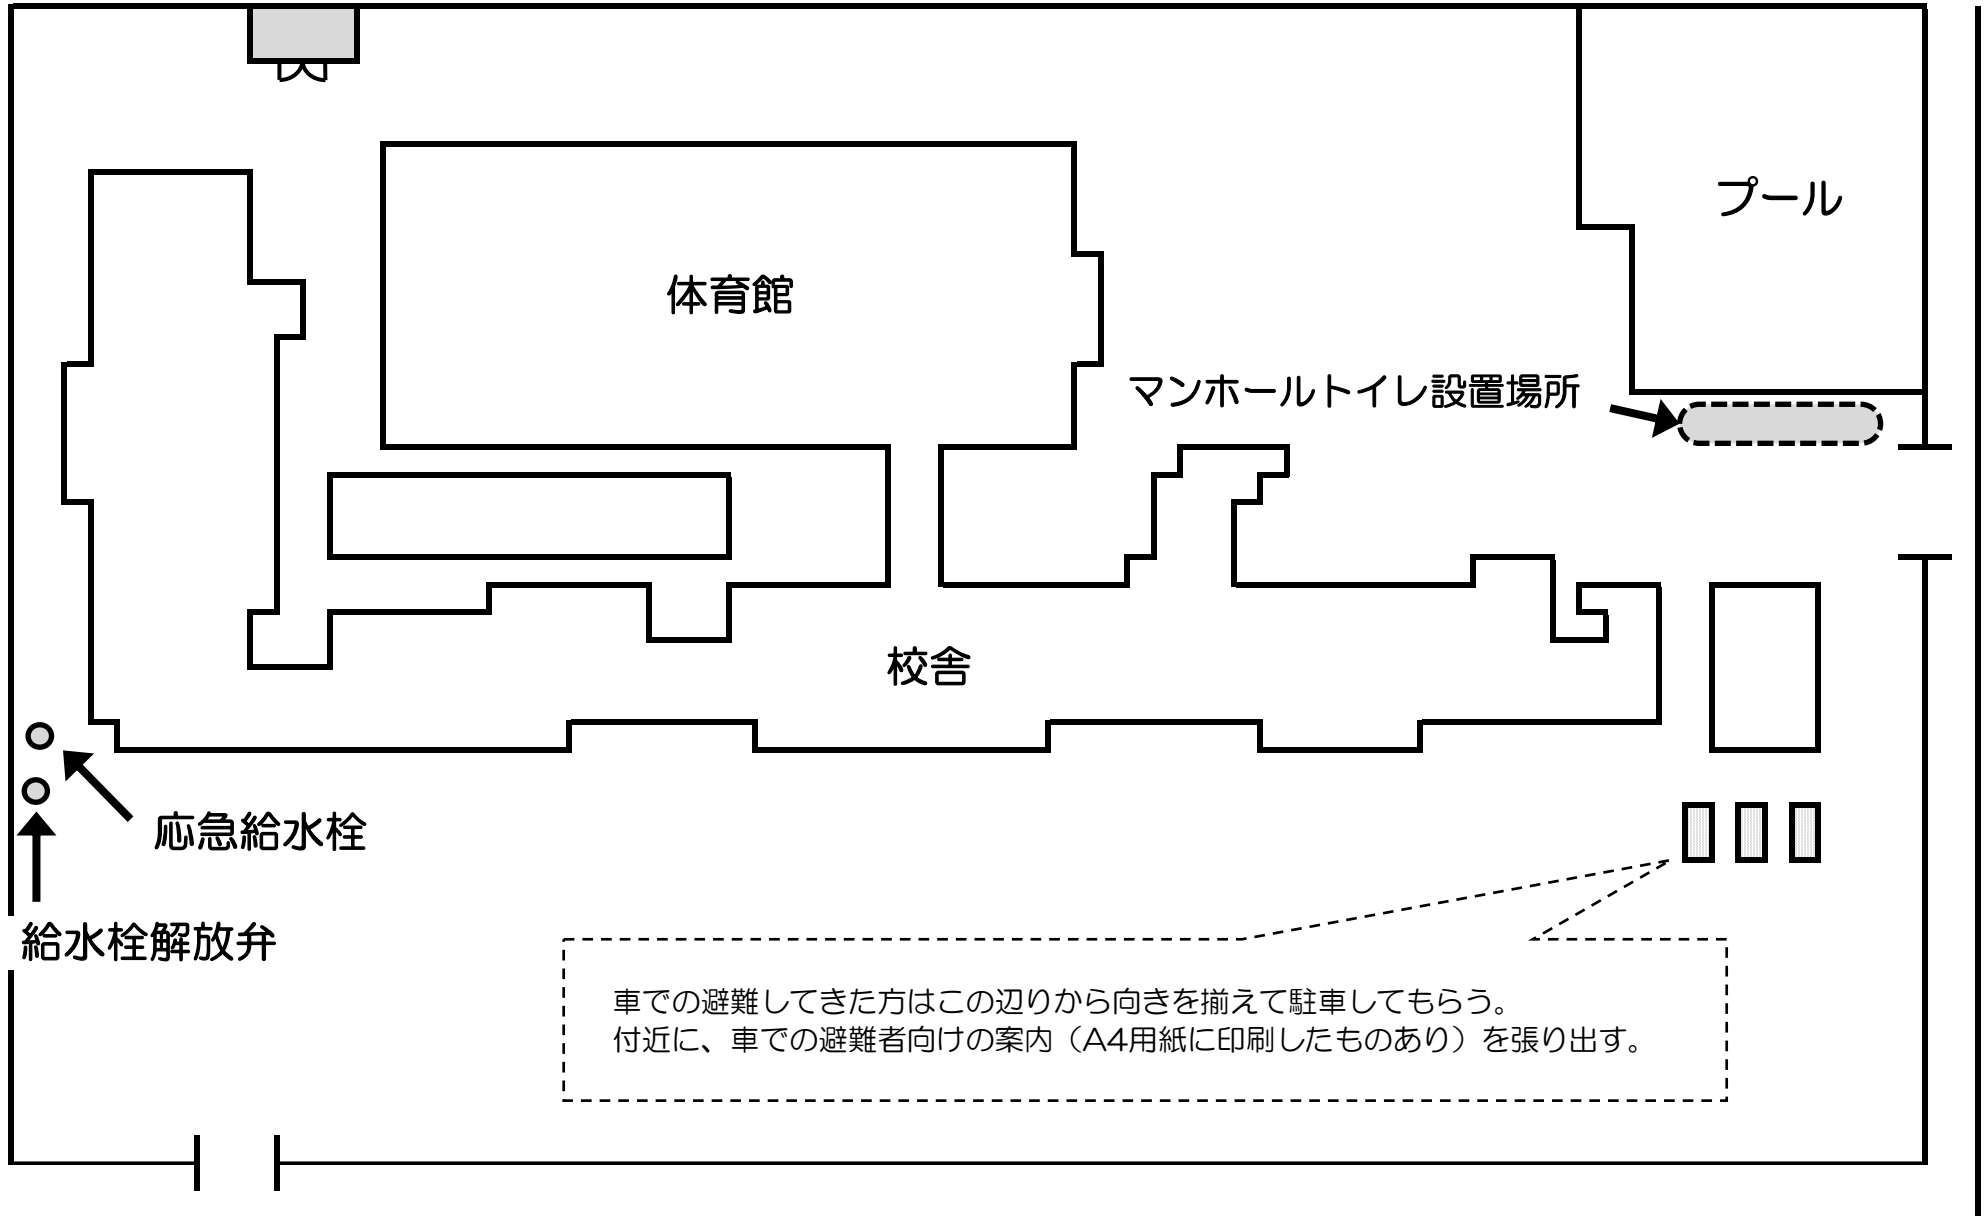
プール

体育館

マンホールトイレ設置場所

校舎

応急給水栓

給水栓解放弁

車での避難してきた方はこの辺りから向きを揃えて駐車してもらう。
付近に、車での避難者向けの案内（A4用紙に印刷したものあり）を張り出す。